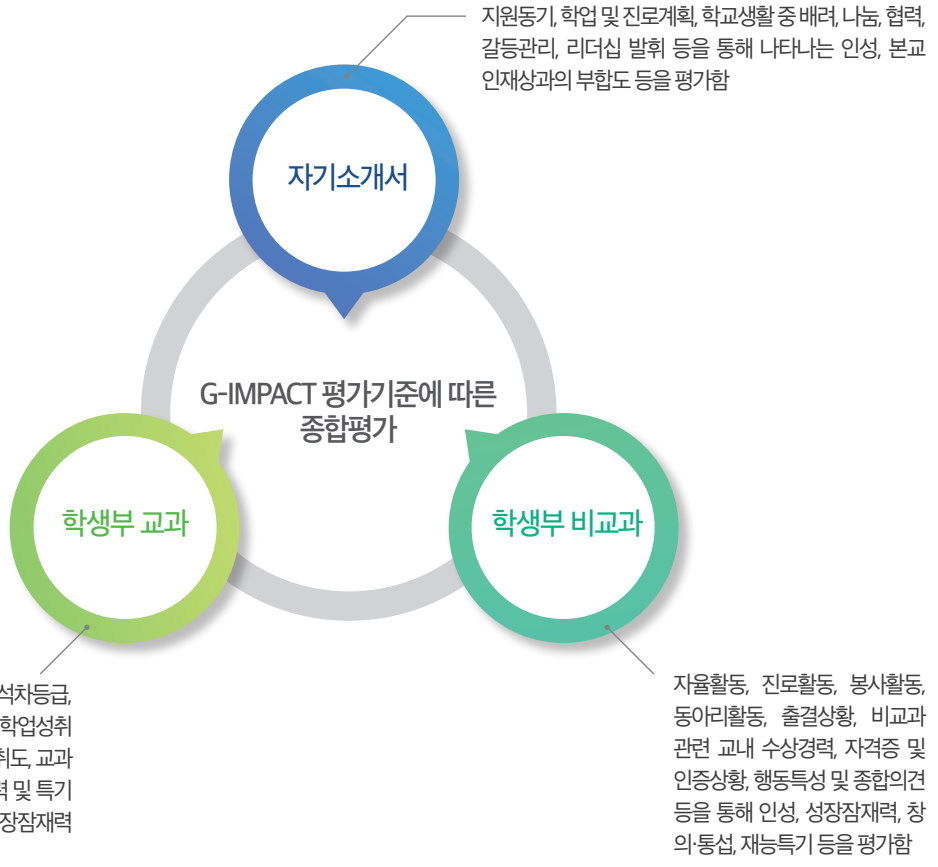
지원동기, 학업 및 진로계획, 학교생활 중 배려, 나눔, 협력, 갈등관리, 리더십 발휘 등을 통해 나타나는 인성, 본교 인재상과의 부합도 등을 평가함

자기소개서

G-IMPACT 평가기준에 따른 종합평가

학생부 교과

학생부 비교과

석차등급, 학업성취 취도, 교과 력 및 특기 장잠재력

자율활동, 진로활동, 봉사활동, 동아리활동, 출결상황, 비교과 관련 교내 수상경력, 자격증 및 인증상황, 행동특성 및 종합의견 등을 통해 인성, 성장잠재력, 창의·통섭, 재능특기 등을 평가함